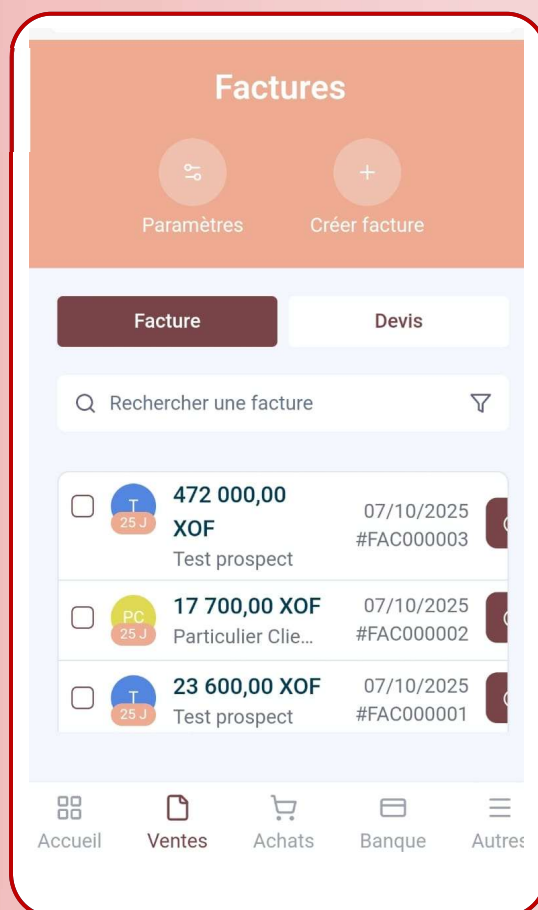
Factures

Paramètres

Créer facture

Facture

Devis

Rechercher une facture

T
25 J
472 000,00 XOF
Test prospect
07/10/2025
#FAC000003

PC
25 J
17 700,00 XOF
Particulier Clie...
07/10/2025
#FAC000002

T
25 J
23 600,00 XOF
Test prospect
07/10/2025
#FAC000001

Accueil
Ventes
Achats
Banque
Autres